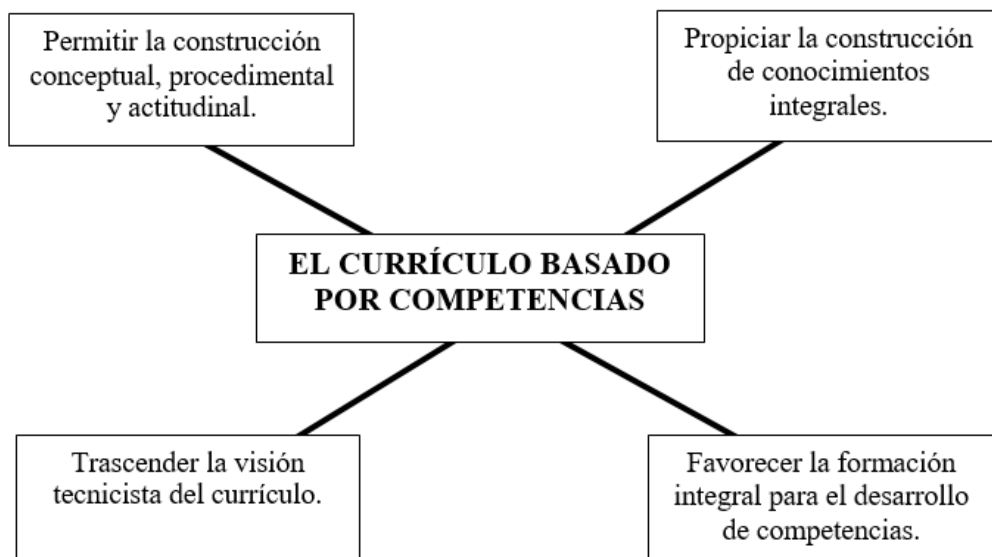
Permitir la construcción conceptual, procedimental y actitudinal.

Propiciar la construcción de conocimientos integrales.

EL CURRÍCULO BASADO POR COMPETENCIAS

Trascender la visión tecnicista del currículo.

Favorecer la formación integral para el desarrollo de competencias.